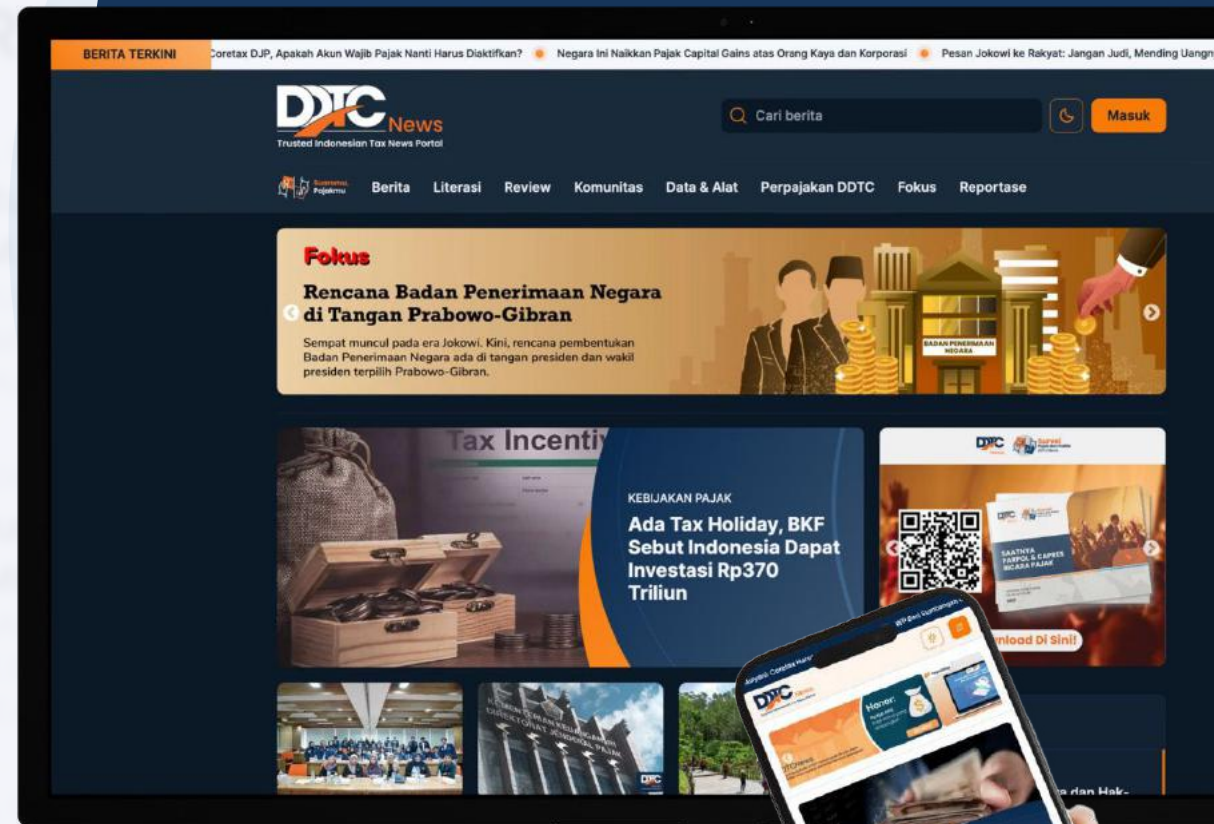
BERITA TERKINI Coretax DJP, Apakah Akun Wajib Pajak Nanti Harus Diaktifkan? Negara Ini Naikkan Pajak Capital Gains atas Orang Kaya dan Korporasi Pesan Jokowi ke Rakyat: Jangan Judi, Mending Uangn

DDTC News
Trusted Indonesian Tax News Portal

Cari berita

Masuk

Suaramu Pajakmu Berita Literasi Review Komunitas Data & Alat Perpajakan DDTC Fokus Reportase

Fokus

Rencana Badan Penerimaan Negara di Tangan Prabowo-Gibran

Sempat muncul pada era Jokowi. Kini, rencana pembentukan Badan Penerimaan Negara ada di tangan presiden dan wakil presiden terpilih Prabowo-Gibran.

BADAN PENERIMAAN NEGARA

Tax Incenti

KEBIJAKAN PAJAK

Ada Tax Holiday, BKF Sebut Indonesia Dapat Investasi Rp370 Triliun

DDTC

SAATNYA PARPOL & CAPRES BICARA PAJAK

nload Di Sini!

DDTC News

a dan Hak-